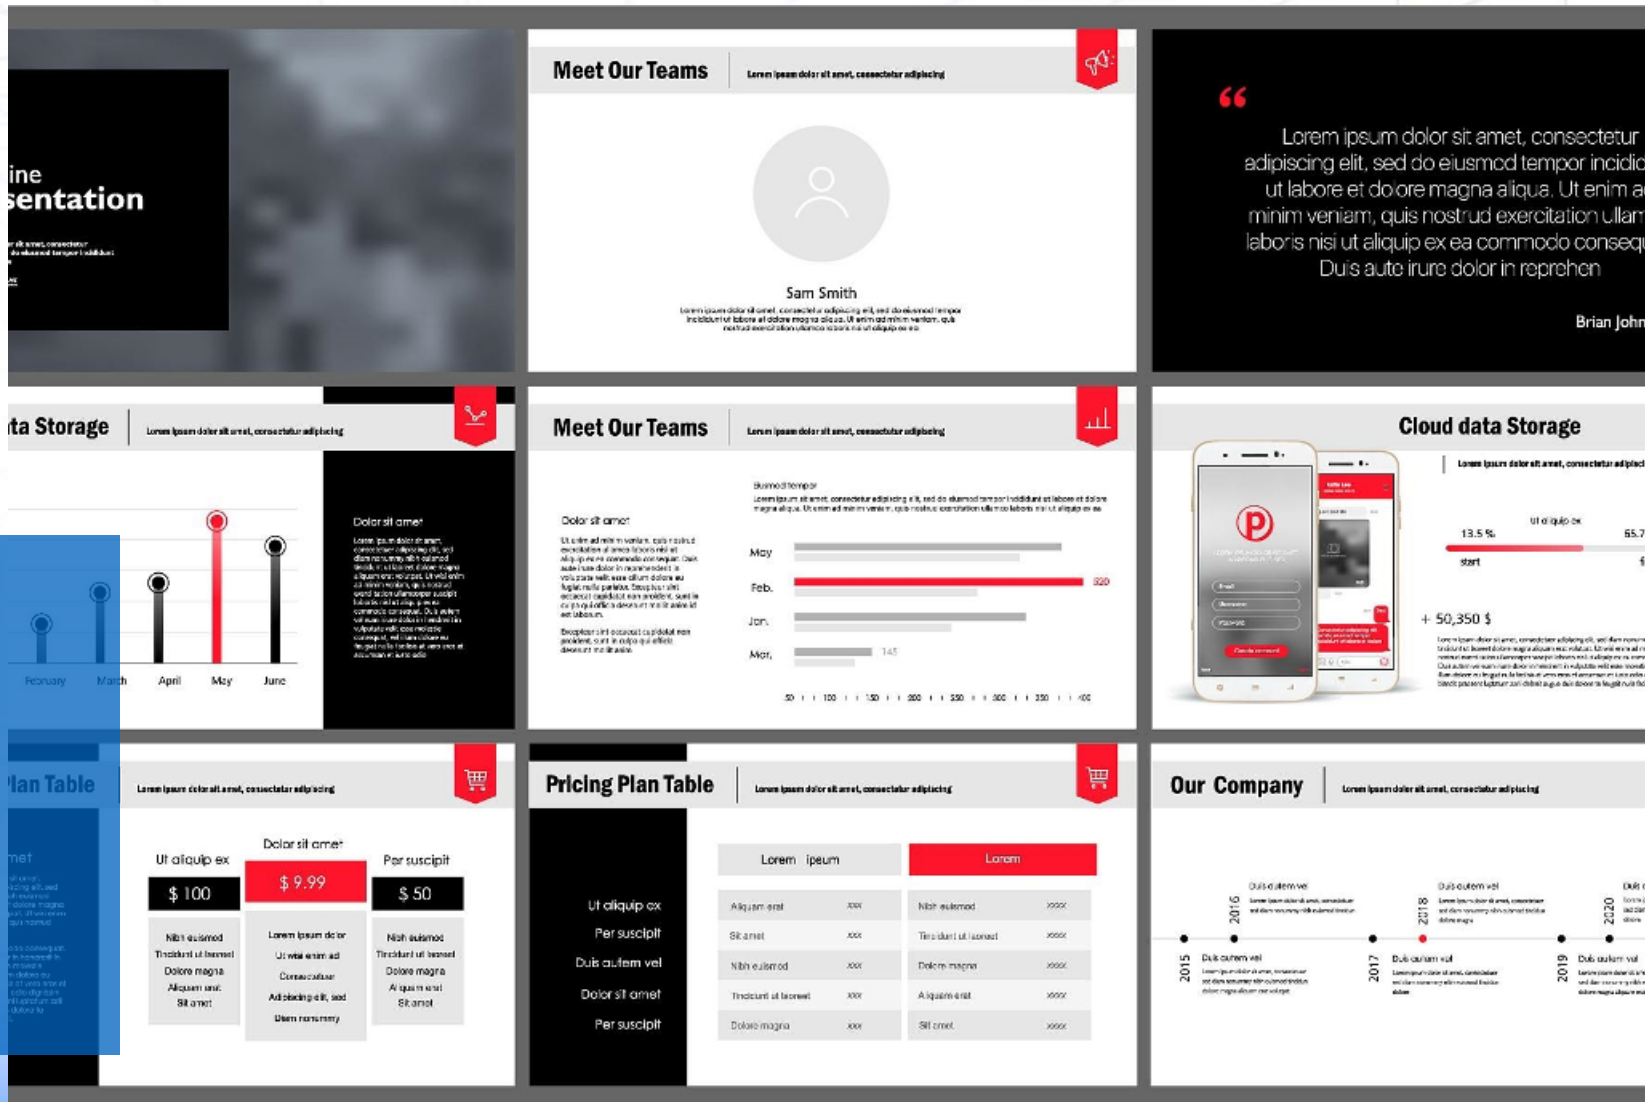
ine
sentation

Meet Our Teams
Lorem ipsum dolor sit amet, consectetur adipiscing

Sam Smith
Lorem ipsum dolor sit amet, consectetur adipiscing elit, sed do eiusmod tempor incididunt ut labore et dolore magna aliqua. Ut enim ad minim veniam, quis nostrud exercitation ullamco laboris nisi ut aliquip ex ea

Lorem ipsum dolor sit amet, consectetur adipiscing elit, sed do eiusmod tempor incidic ut labore et dolore magna aliqua. Ut enim a minim veniam, quis nostrud exercitation ullam laboris nisi ut aliquip ex ea commodo conseq Duis aute irure dolor in reprehen

Brian John

ta Storage
Lorem ipsum dolor sit amet, consectetur adipiscing

Dolor sit amet

February
March
April
May
June

Meet Our Teams
Lorem ipsum dolor sit amet, consectetur adipiscing

Eiusmod tempor
Lorem ipsum dolor sit amet, consectetur adipiscing elit, sed do eiusmod tempor incididunt ut labore et dolore magna aliqua. Ut enim ad minim veniam, quis nostrud exercitation ullamco laboris nisi ut aliquip ex ea

Dolor sit amet

May
Feb.
Jan.
Mar.
320
145

Cloud data Storage
Lorem ipsum dolor sit amet, consectetur adipiscing
13.5 %
Ut aliquip ex
65.7
start
+ 50,350 $

lan Table
Lorem ipsum dolor sit amet, consectetur adipiscing
Ut aliquip ex
Dolor sit amet
Per suscipit
$ 100
$ 9.99
$ 50
Nibh euismod
Tincidunt ut laoreet
Dolore magna
Aliquam erat
Sit amet
Lorem ipsum dolor
Ut wisi enim ad
Consectetuer
Adipiscing elit, sed
Diam nonummy
Nibh euismod
Tincidunt ut laoreet
Dolore magna
Aliquam erat
Sit amet

Pricing Plan Table
Lorem ipsum dolor sit amet, consectetur adipiscing
Ut aliquip ex
Per suscipit
Duis autem vel
Dolor sit amet
Per suscipit
Lorem ipsum
Lorem
Aliquam erat
Sit amet
Nibh euismod
Tincidunt ut laoreet
Dolore magna
Nibh euismod
Tincidunt ut laoreet
Dolore magna
Aliquam erat
Sit amet

Our Company
Lorem ipsum dolor sit amet, consectetur adipiscing
2015
2016
2017
2018
2019
2020
Duis autem vel
Duis autem vel
Duis autem vel
Duis autem vel
Duis autem vel